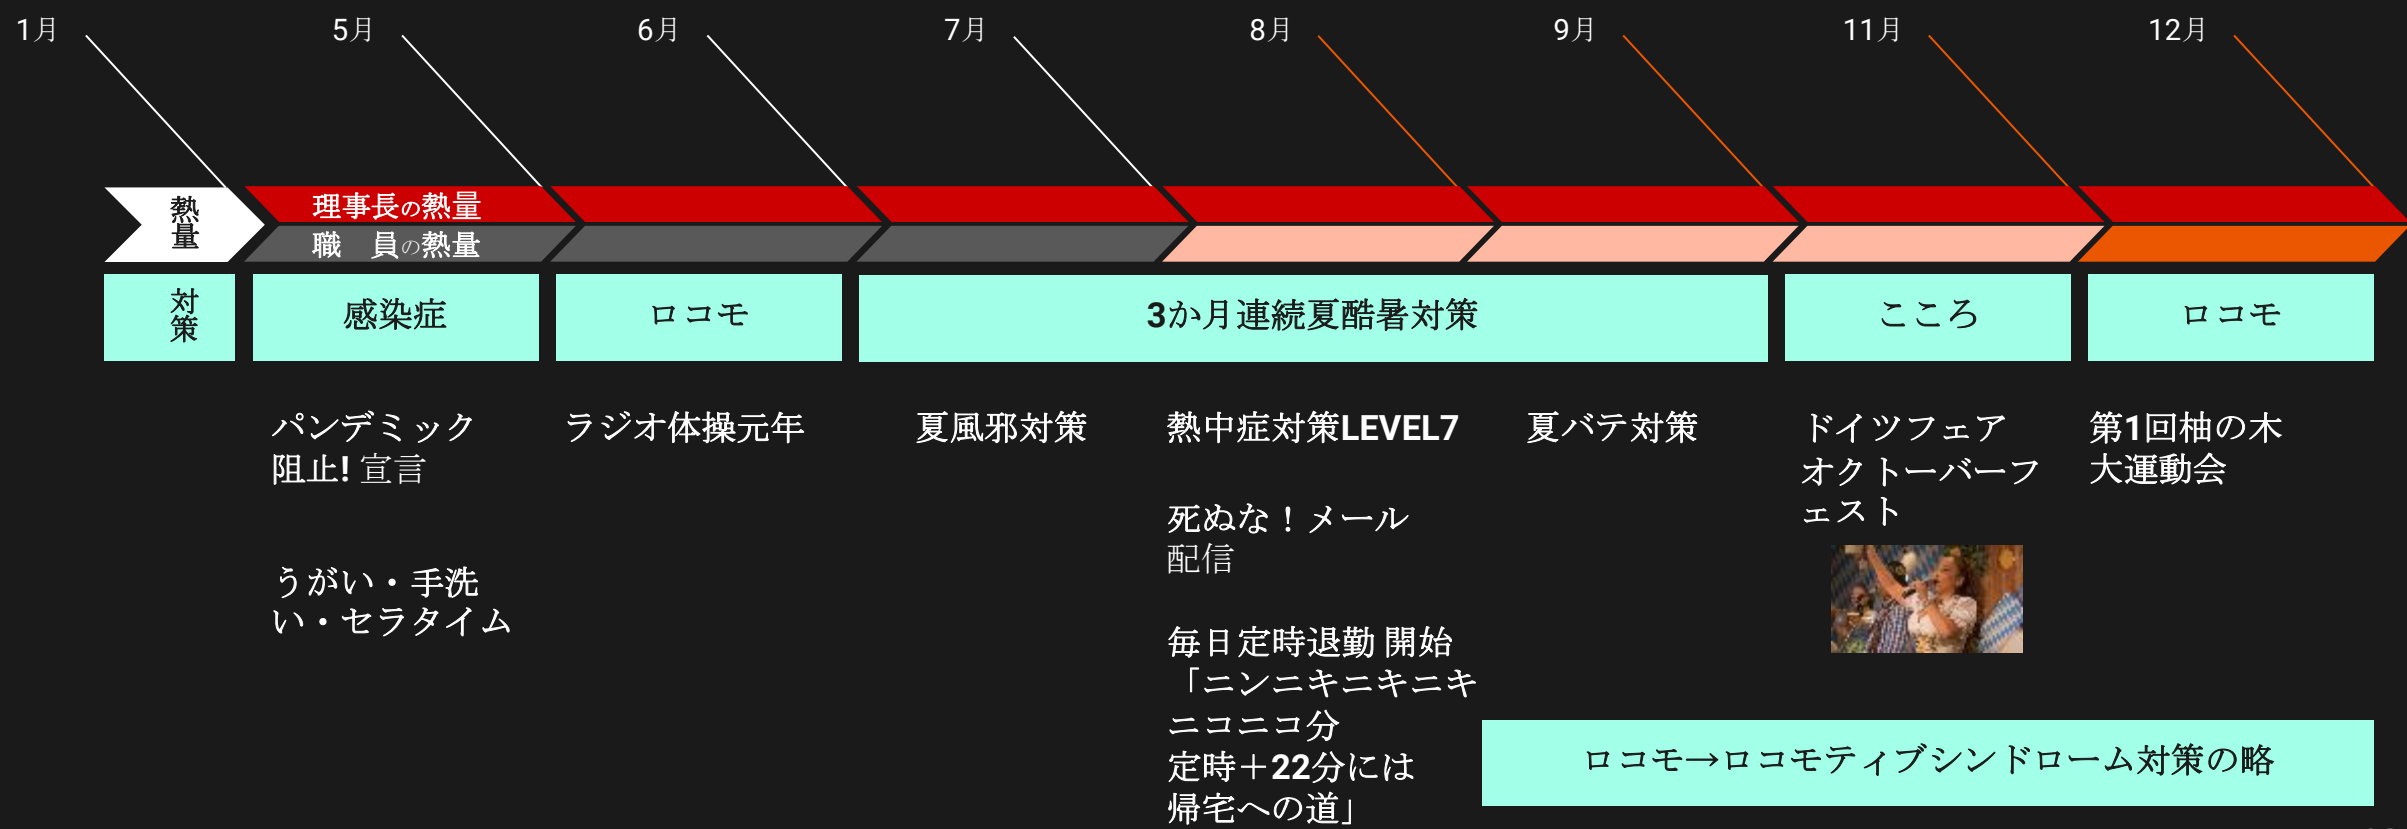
1月 5月 6月 7月 8月 9月 11月 12月

熱量

理事長の熱量

職　員の熱量

対策

感染症

ロコモ

3か月連続夏酷暑対策

こころ

ロコモ

パンデミック阻止! 宣言

うがい・手洗い・セラタイム

ラジオ体操元年

夏風邪対策

熱中症対策LEVEL7

死ぬな！メール配信

毎日定時退勤 開始「ニンニキニキニキニコニコ分 定時＋22分には帰宅への道」

夏バテ対策

ドイツフェア オクトーバーフェスト

第1回柚の木大運動会

ロコモ→ロコモティブシンドローム対策の略